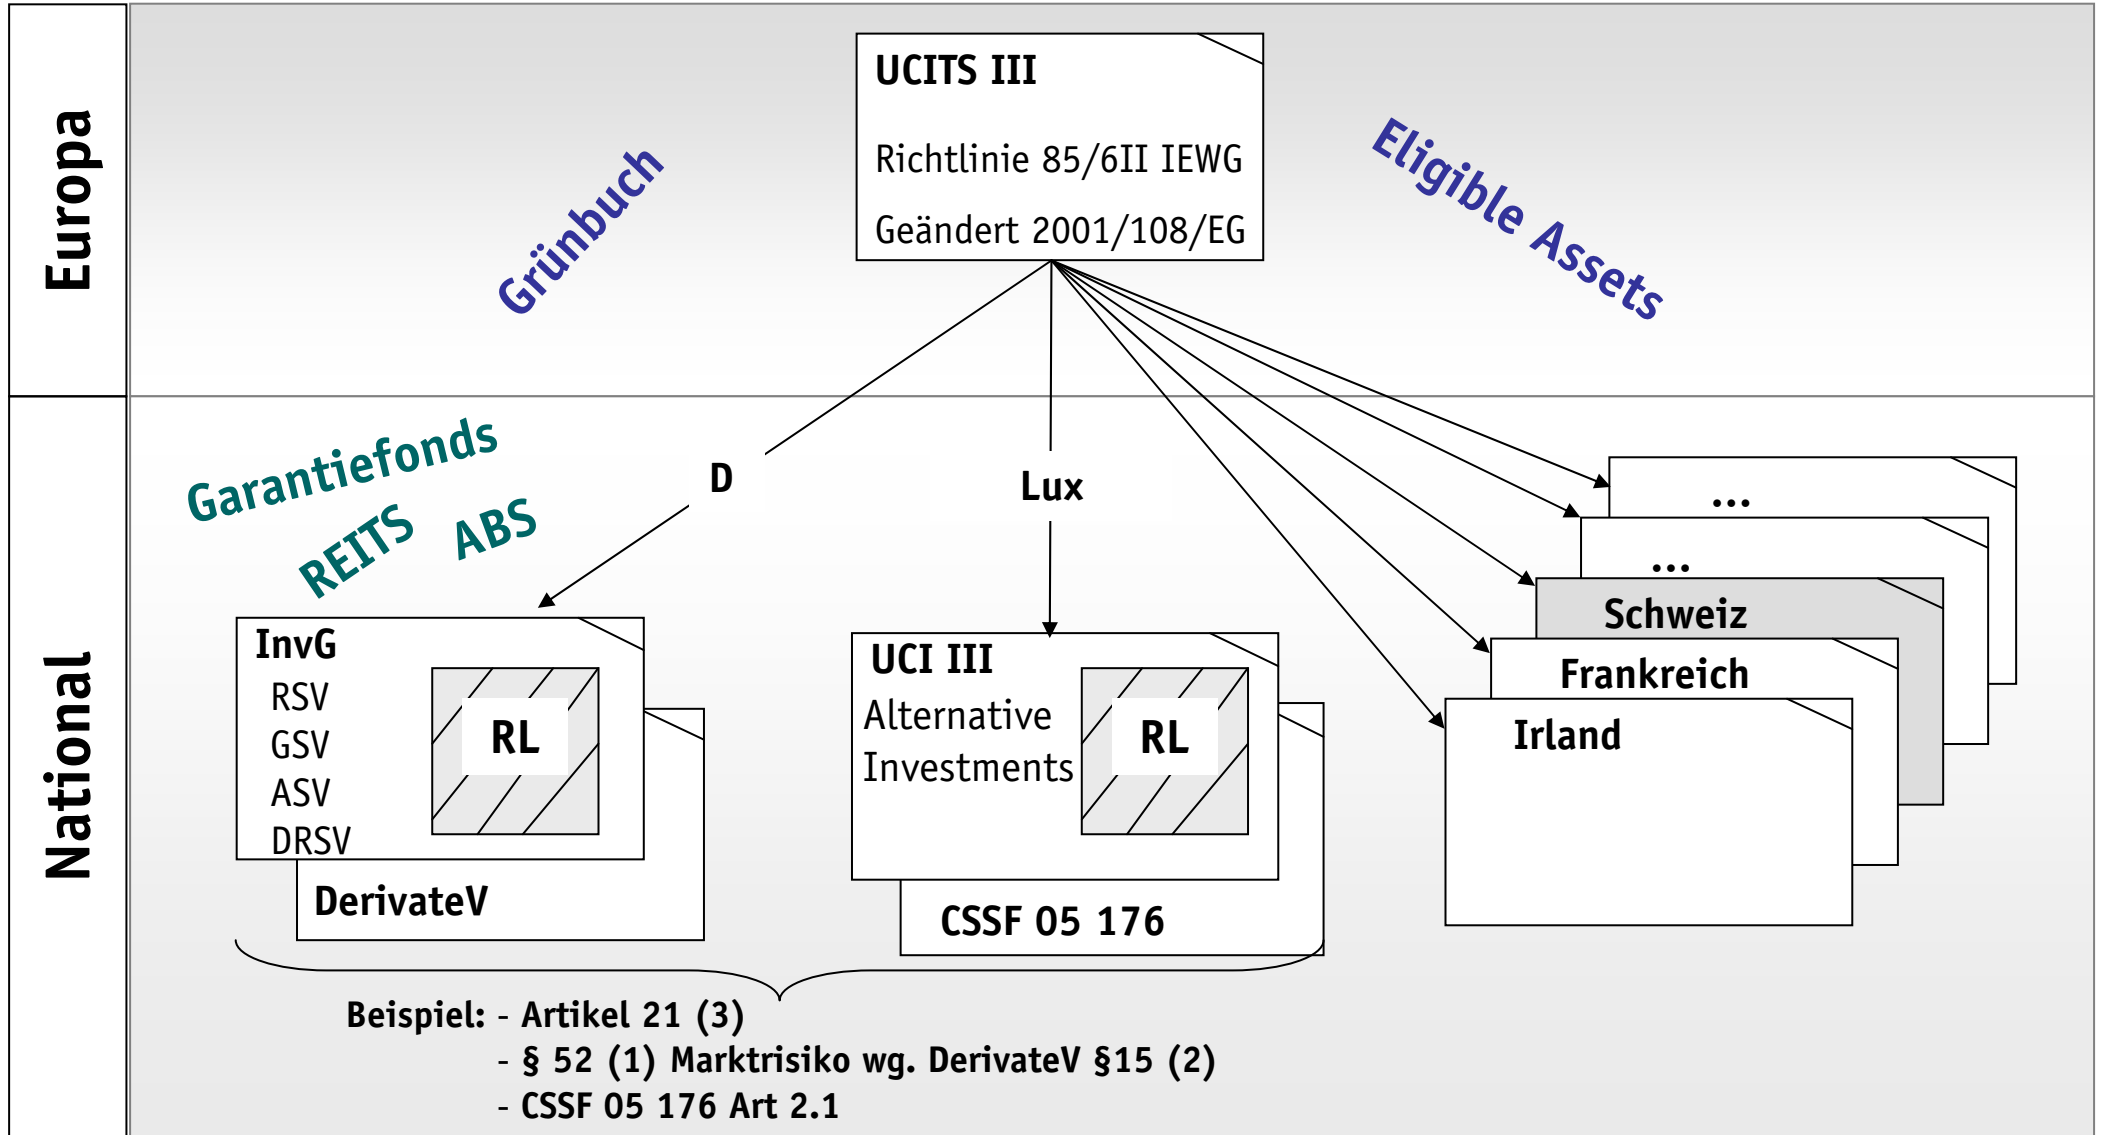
Europa

UCITS III

Richtlinie 85/6II IEWG

Geändert 2001/108/EG

Grünbuch

Eligible Assets

National

Garantiefonds

REITS

ABS

D

Lux

InvG
RSV
GSV
ASV
DRSV

RL

DerivateV

UCI III
Alternative Investments

RL

CSSF 05 176

...

...

Schweiz

Frankreich

Irland

Beispiel: - Artikel 21 (3)
- § 52 (1) Marktrisiko wg. DerivateV §15 (2)
- CSSF 05 176 Art 2.1